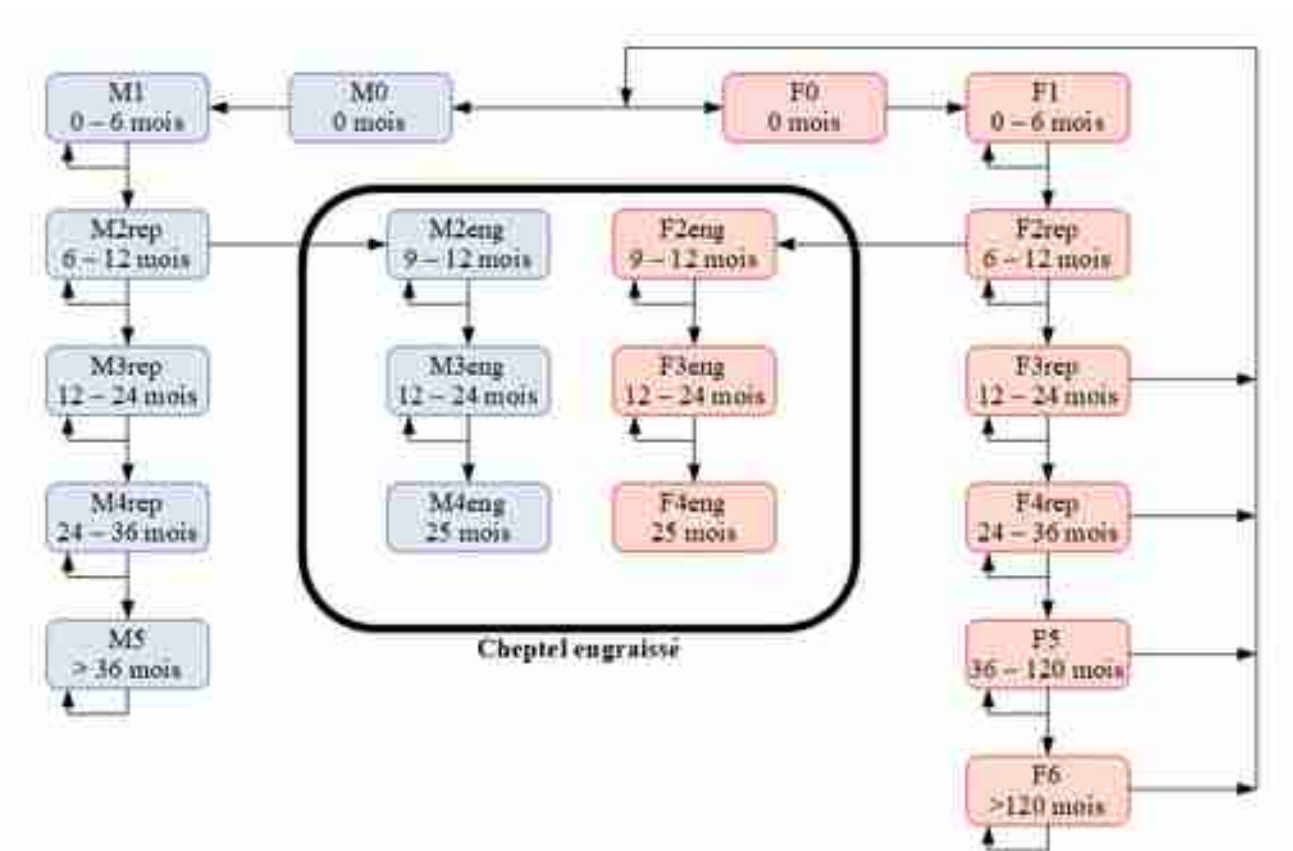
M1
0 – 6 mois

M0
0 mois

F0
0 mois

F1
0 – 6 mois

M2rep
6 – 12 mois

M2eng
9 – 12 mois

F2eng
9 – 12 mois

F2rep
6 – 12 mois

M3rep
12 – 24 mois

M3eng
12 – 24 mois

F3eng
12 – 24 mois

F3rep
12 – 24 mois

M4rep
24 – 36 mois

M4eng
25 mois

F4eng
25 mois

F4rep
24 – 36 mois

M5
> 36 mois

Cheptel engraissé

F5
36 – 120 mois

F6
>120 mois